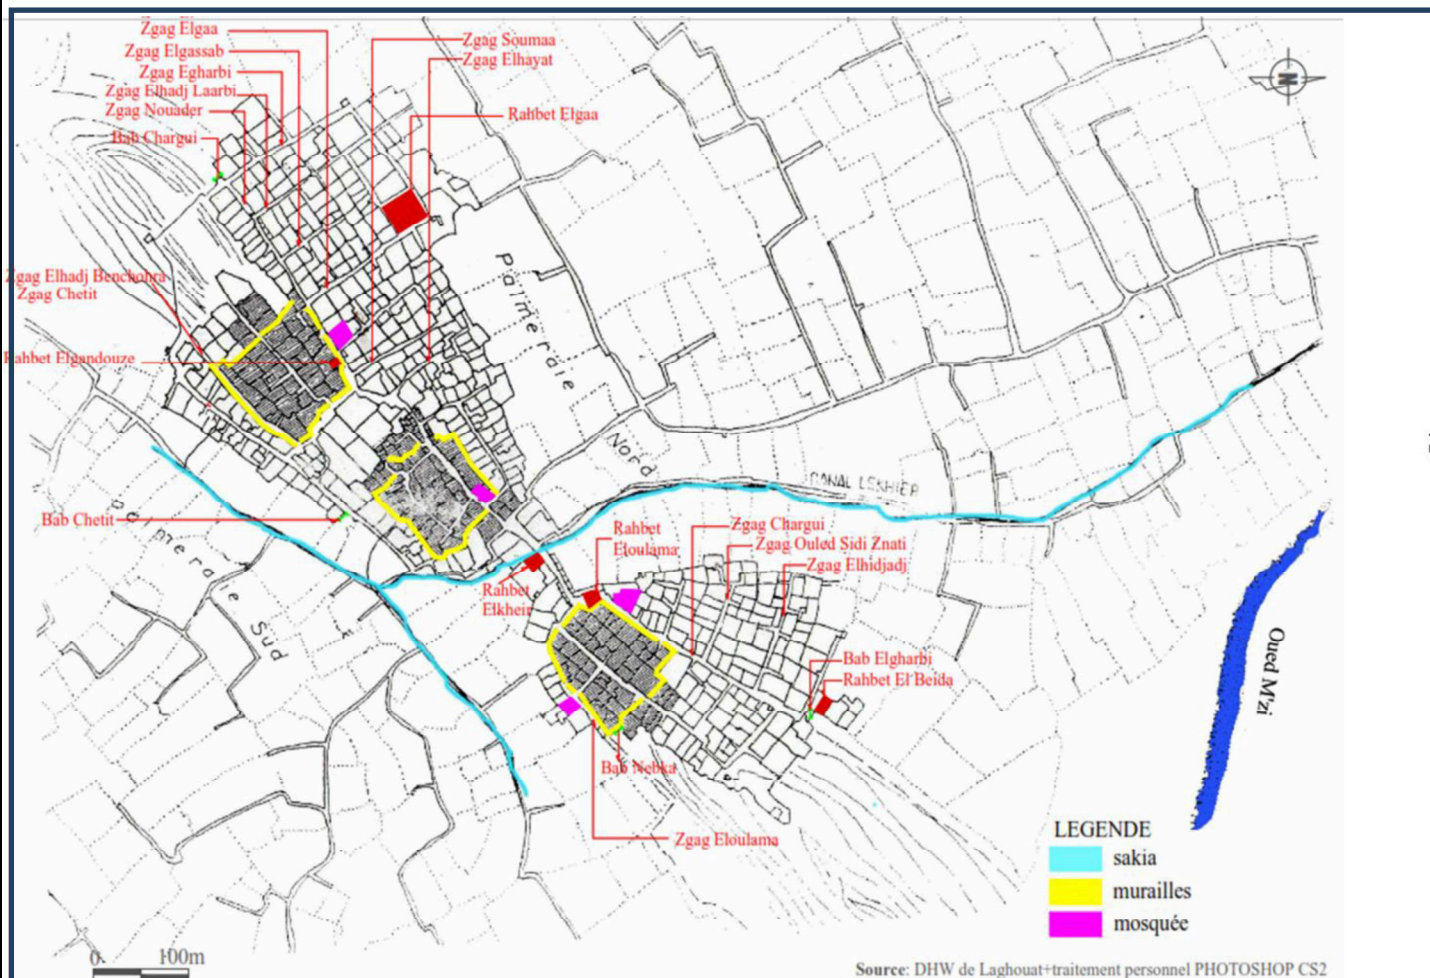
Zgag Elgaa
Zgag Elgassab
Zgag Egharbi
Zgag Elhadj Laarbi
Zgag Nouader
Bab Chargui
Zgag Soumaa
Zgag Elhayat
Rahbet Elgaa
Zgag Elhadj Benchohra
Zgag Chetit
Rahbet Elgandouze
Palmeraie Nord
CANAL LEKHIER
Bab Chetit
Palmeraie Sud
Rahbet Etoulama
Zgag Chargui
Zgag Ouled Sidi Znati
Zgag Elhidjadj
Rahbet Elkheir
Bab Elgharbi
Rahbet El Beida
Bab Nebka
Zgag Eloulama
Oued M'zi
LEGENDE
sakia
murailles
mosquée
0 100m
Source: DHW de Laghouat+traitement personnel PHOTOSHOP CS2